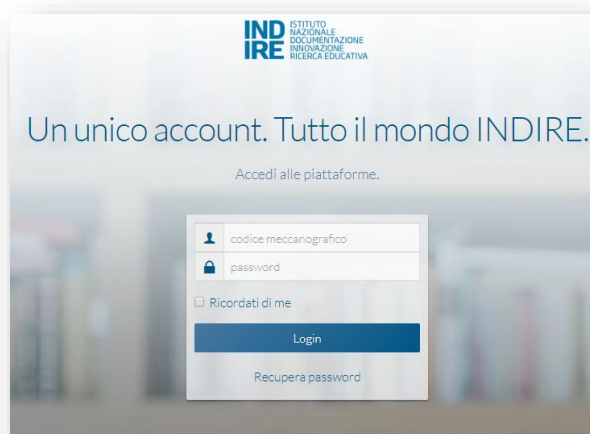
IND IRE ISTITUTO NAZIONALE DOCUMENTAZIONE INNOVAZIONE RICERCA EDUCATIVA

Un unico account. Tutto il mondo INDIRE.

Accedi alle piattaforme.

codice meccanografico

password

Ricordati di me

Login

Recupera password